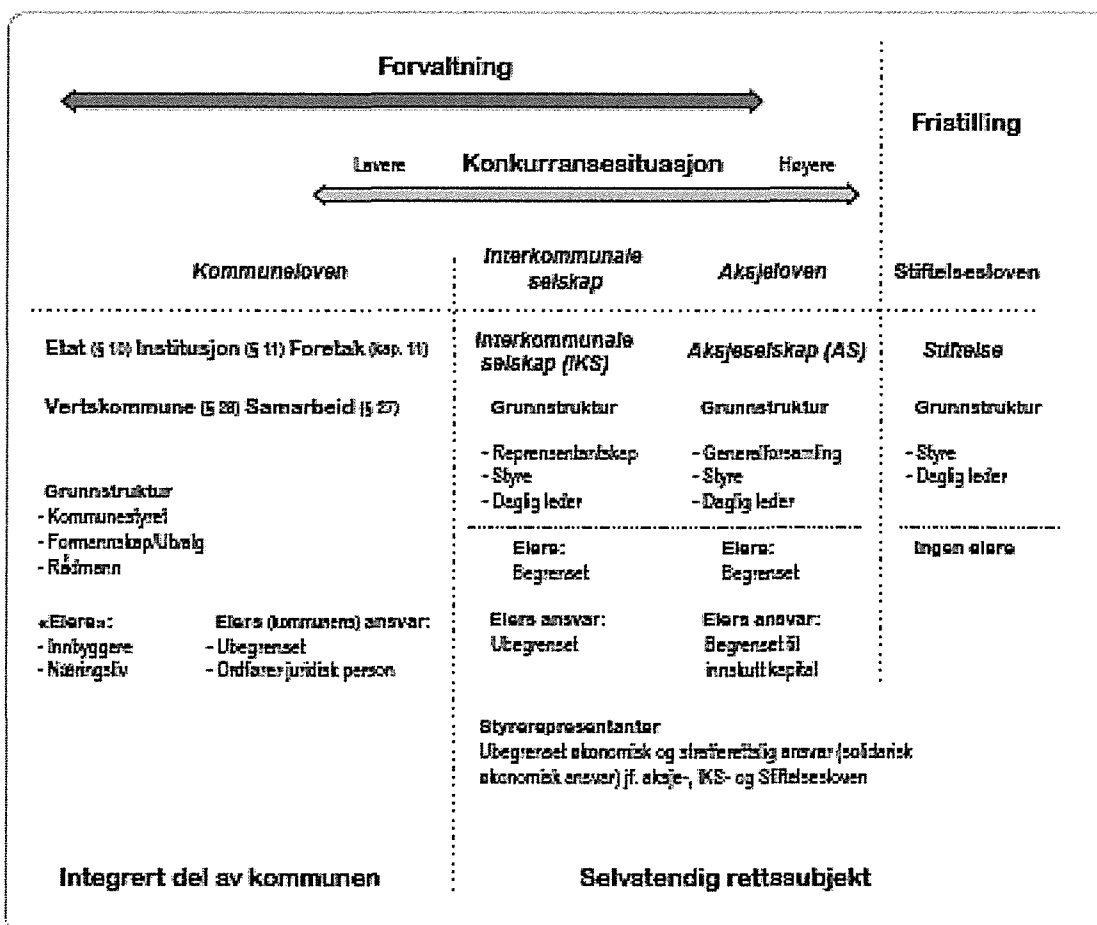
Forvaltning

Fristilling

Lavere Konkurransesituasjon Høyere

Kommuneloven

Interkommunale selskap

Aksjeloven

Stiftelsesloven

Etat (§ 10) Institusjon (§ 11) Foretak (kap. 11)

Vertskommune (§ 28) Samarbeid (§ 27)

Grunnstruktur
- Kommunestyret
- Formannskap/Utvalg
- Rådmann

«Eiere»:
- Innbyggere
- Næringsliv

Eiers (kommunens) ansvar:
- Ubegrenset
- Ordfører juridisk person

Interkommunale selskap (IKS)

Grunnstruktur

- Representantskap
- Styre
- Daglig leder

Eiere:
Begrenset

Eiers ansvar:
Ubegrenset

Aksjeselskap (AS)

Grunnstruktur

- Generalforsamling
- Styre
- Daglig leder

Eiere:
Begrenset

Eiers ansvar:
Begrenset til innskutt kapital

Stiftelse

Grunnstruktur

- Styre
- Daglig leder

Ingen eiere

Styrerepresentanter
Ubegrenset økonomisk og strafferettslig ansvar (solidarisk økonomisk ansvar) jf. aksje-, IKS- og Stiftelsesloven

Integrert del av kommunen

Selvstendig rettssubjekt